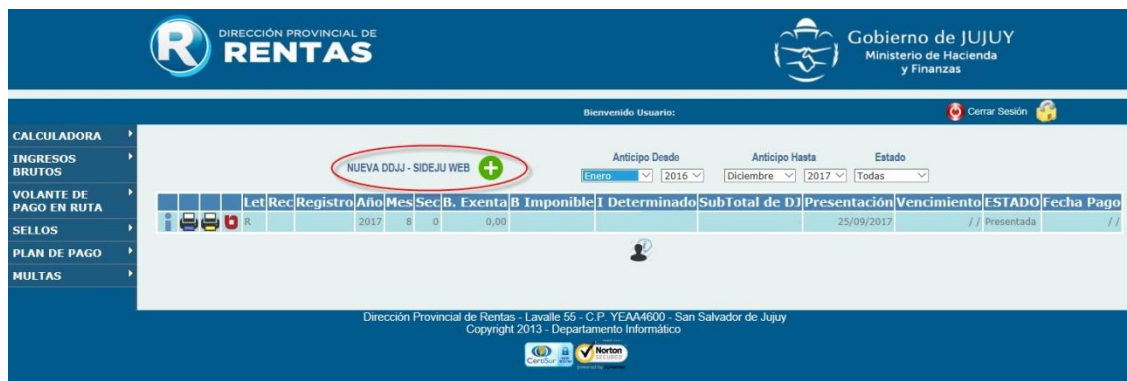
R DIRECCIÓN PROVINCIAL DE RENTAS

Gobierno de JUJUY
Ministerio de Hacienda y Finanzas

Bienvenido Usuario:

Cerrar Sesión

CALCULADORA
INGRESOS BRUTOS
VOLANTE DE PAGO EN RUTA
SELLOS
PLAN DE PAGO
MULTAS

NUEVA DDJJ - SIDEJU WEB

Anticipo Desde
Enero 2016

Anticipo Hasta
Diciembre 2017

Estado
Todas

| | | | | Let | Rec | Registro | Año | Mes | Sec | B. Exenta | B Imponible | I Determinado | SubTotal de DJ | Presentación | Vencimiento | ESTADO | Fecha Pago |
|---|---|---|---|---|---|---|---|---|---|---|---|---|---|---|---|---|---|
| | | | | R | | | 2017 | 8 | 0 | 0,00 | | | | 25/09/2017 | / / | Presentada | / / |

Dirección Provincial de Rentas - Lavalle 55 - C.P. YEAA4600 - San Salvador de Jujuy
Copyright 2013 - Departamento Informático

CertiSur Norton SECURED powered by Symantec